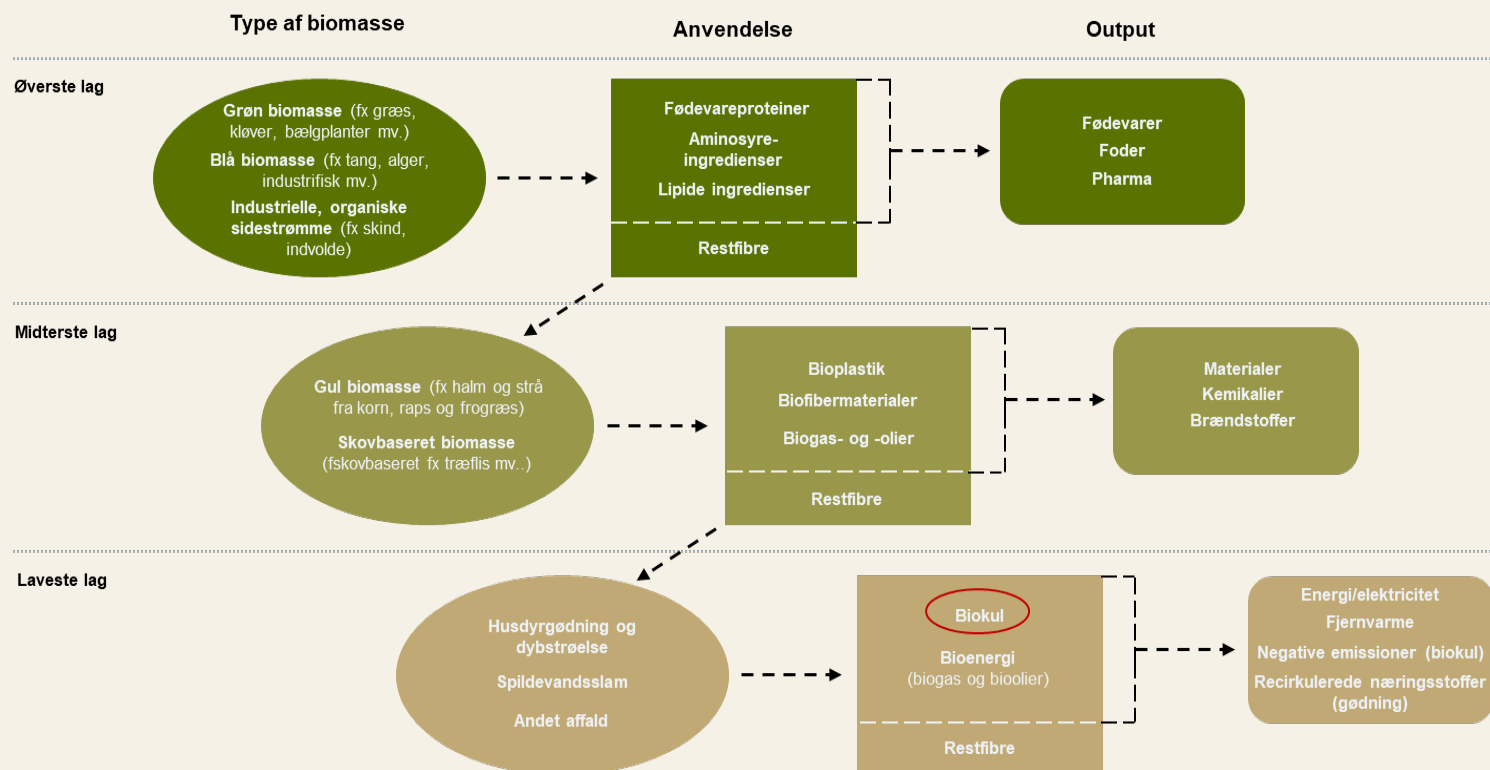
Type af biomasse

Anvendelse

Output

Øverste lag

Grøn biomasse (fx græs, kløver, bælgplanter mv.)

Blå biomasse (fx tang, alger, industrifisk mv.)

Industrielle, organiske sidestrømme (fx skind, indvolde)

Fødevareproteiner

Aminosyre-ingredienser

Lipide ingredienser

Restfibre

Fødevarer

Foder

Pharma

Midterste lag

Gul biomasse (fx halm og strå fra korn, raps og frogræs)

Skovbaseret biomasse (fskovbaseret fx træflis mv..)

Bioplastik

Biofibermaterialer

Biogas- og -olier

Restfibre

Materialer

Kemikalier

Brændstoffer

Laveste lag

Husdyrgødning og dybstrøelse

Spildevandsslam

Andet affald

Biokul

Bioenergi (biogas og bioolier)

Restfibre

Energi/elektricitet

Fjernvarme

Negative emissioner (biokul)

Recirkulerede næringsstoffer (gødning)